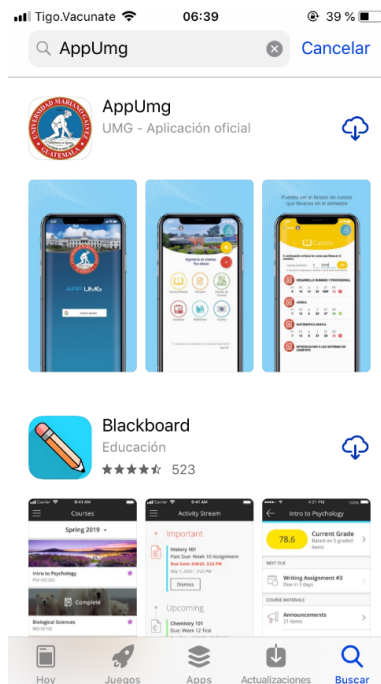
Tigo.Vacunate 06:39 39 %

AppUmg

Cancelar

AppUmg
UMG - Aplicación oficial

UNIVERSIDAD MARIANO GALVEZ GUATEMALA

APP UMG

Puedes ver el listado de cursos que llevarás en el semestre

Cursos

Activity Stream

Important

History 101
Past Due: Week 10 Assignment

Dismiss

Upcoming

Chemistry 101
Due: Week 12 Test

Blackboard
Educación
523

Courses

Spring 2019

Intro to Psychology

Complete

Biological Sciences

Intro to Psychology

78.6

Current Grade

Writing Assignment #3

Announcements

Hoy Juegos Apps Actualizaciones Buscar